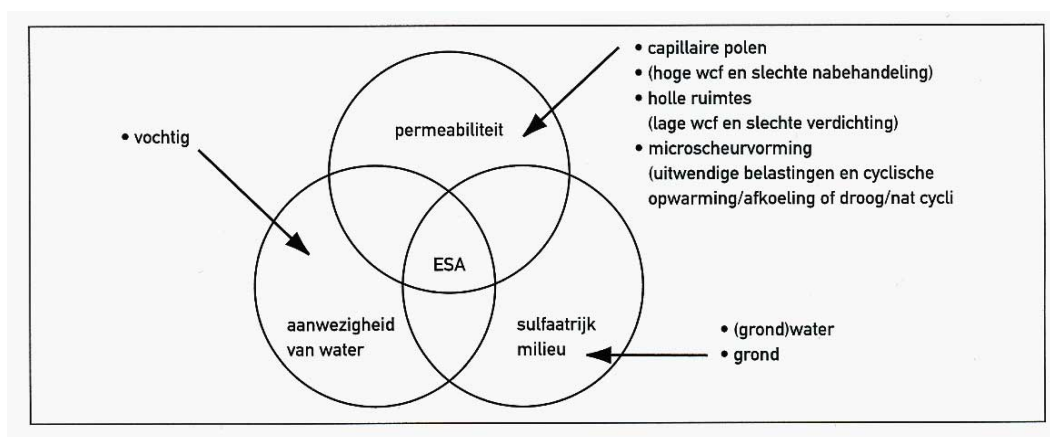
• capillaire polen
• (hoge wcf en slechte nabehandeling)
• holle ruimtes
(lage wcf en slechte verdichting)
• microscheurvorming
(uitwendige belastingen en cyclische opwarming/afkoeling of droog/nat cycli

• vochtig

permeabiliteit

ESA

aanwezigheid van water

sulfaatrijk milieu

• (grond)water
• grond